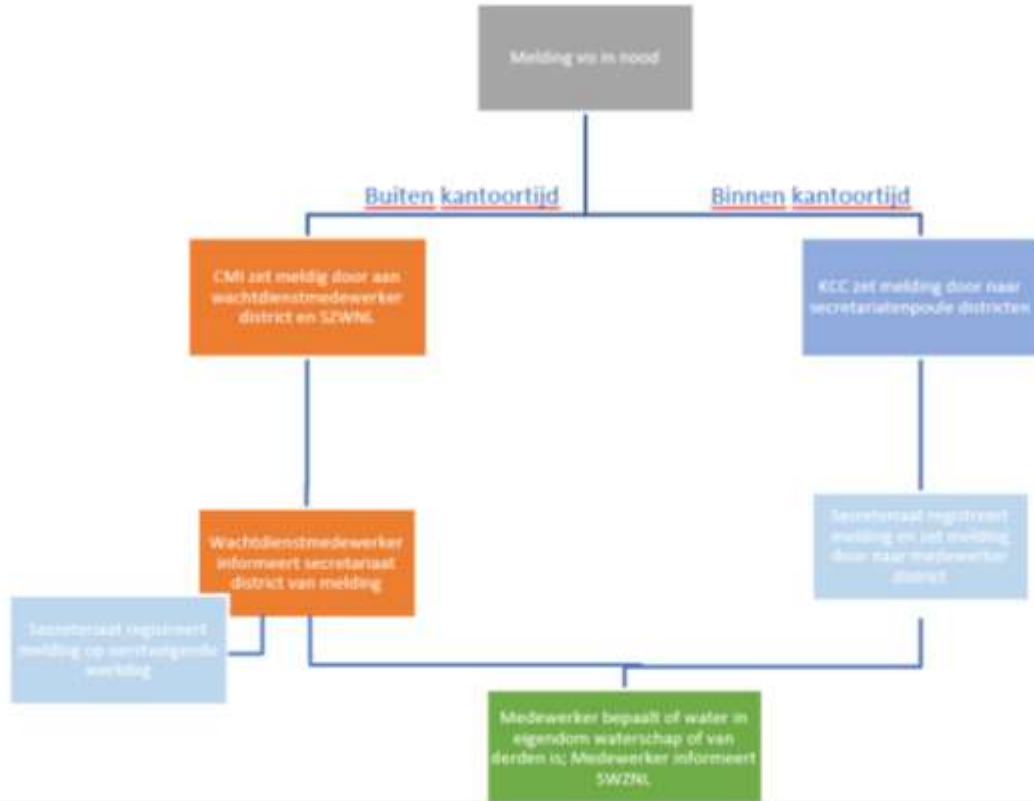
Melding vis in nood

Buiten kantoortijd

Binnen kantoortijd

CMI zet meldig door aan wachtdienstmedewerker district en SZWNL

KCC zet melding door naar secretariatenpoule districten

Wachtdienstmedewerker informeert secretariaat district van melding

Secretariaat registreert melding en zet melding door naar medewerker district

Secretariaat registreert melding op aanstaande werkdag

Medewerker bepaalt of water in eigendom waterschap of van derden is; Medewerker informeert SWZNL